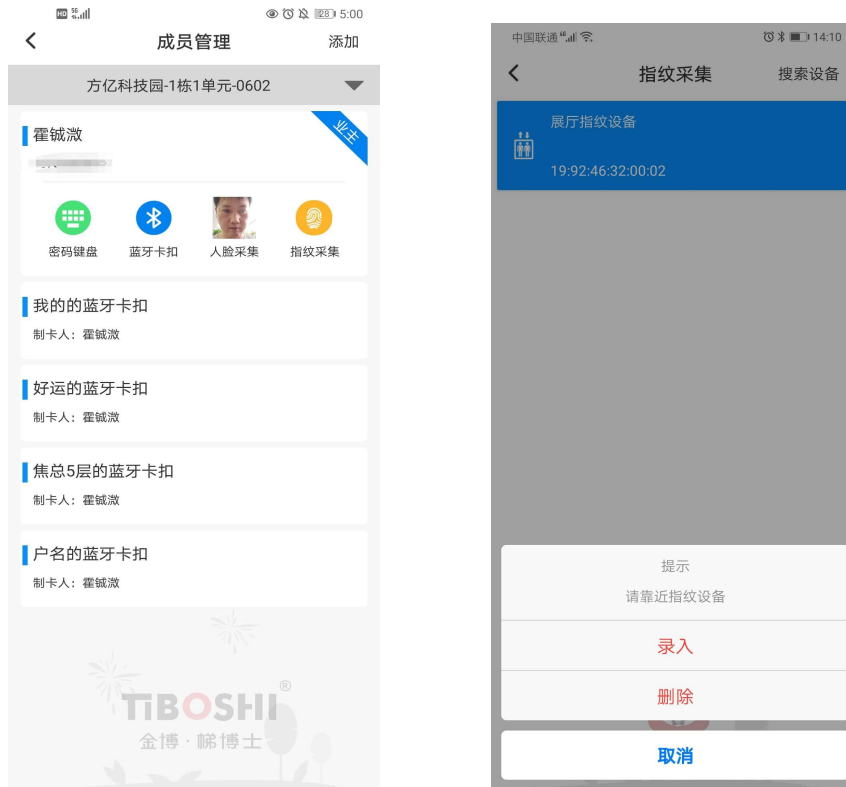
HD 5G 5:00

成员管理
添加

方亿科技园-1栋1单元-0602

霍铖溦
业主

密码键盘
蓝牙卡扣
人脸采集
指纹采集

我的的蓝牙卡扣
制卡人：霍铖溦

好运的蓝牙卡扣
制卡人：霍铖溦

焦总5层的蓝牙卡扣
制卡人：霍铖溦

户名的蓝牙卡扣
制卡人：霍铖溦

TIBOSHI®
金博·梯博士

中国联通 14:10

指纹采集
搜索设备

展厅指纹设备
19:92:46:32:00:02

提示
请靠近指纹设备

录入

删除

取消